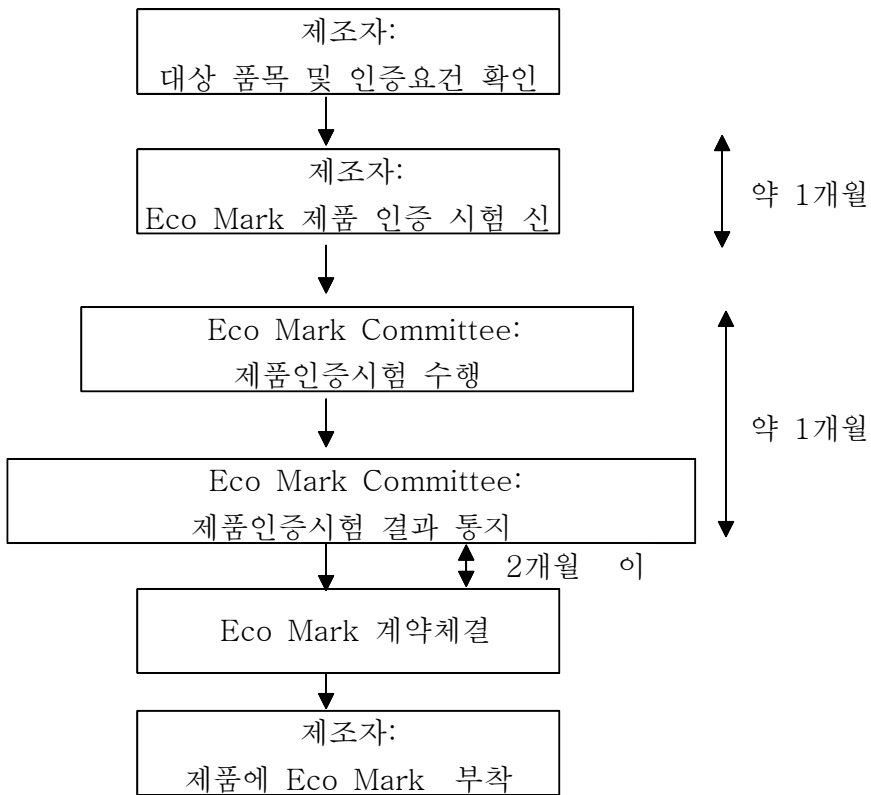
제조자:
대상 품목 및 인증요건 확인

제조자:
Eco Mark 제품 인증 시험 신

약 1개월

Eco Mark Committee:
제품인증시험 수행

약 1개월

Eco Mark Committee:
제품인증시험 결과 통지

2개월 이

Eco Mark 계약체결

제조자:
제품에 Eco Mark 부착